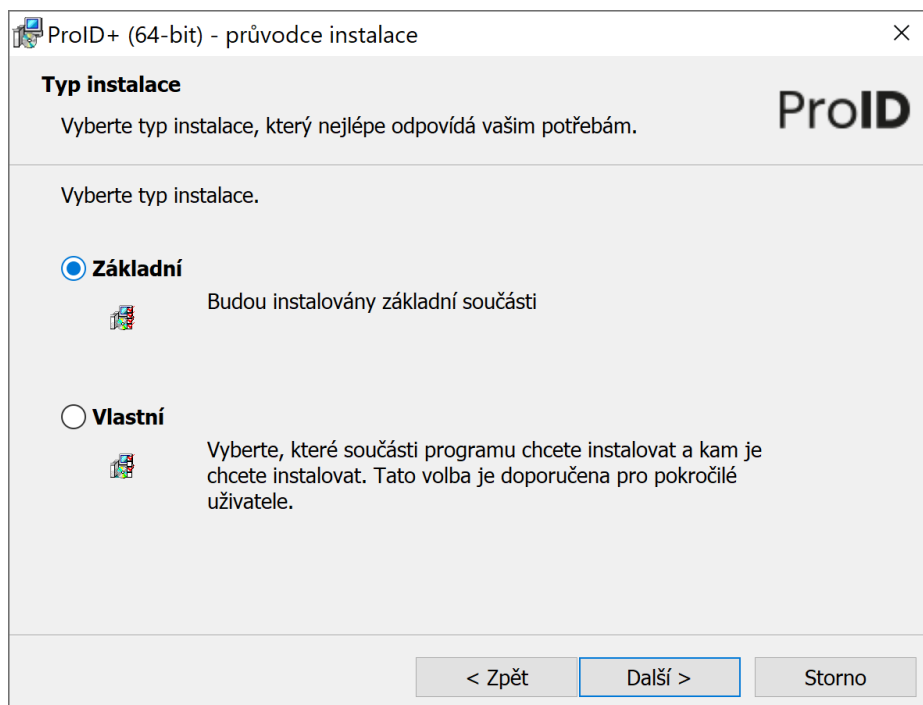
ProID+ (64-bit) - průvodce instalace

Typ instalace

Vyberte typ instalace, který nejlépe odpovídá vašim potřebám.

ProID

Vyberte typ instalace.

Základní

Budou instalovány základní součásti

Vlastní

Vyberte, které součásti programu chcete instalovat a kam je chcete instalovat. Tato volba je doporučena pro pokročilé uživatele.

< Zpět

Další >

Storno